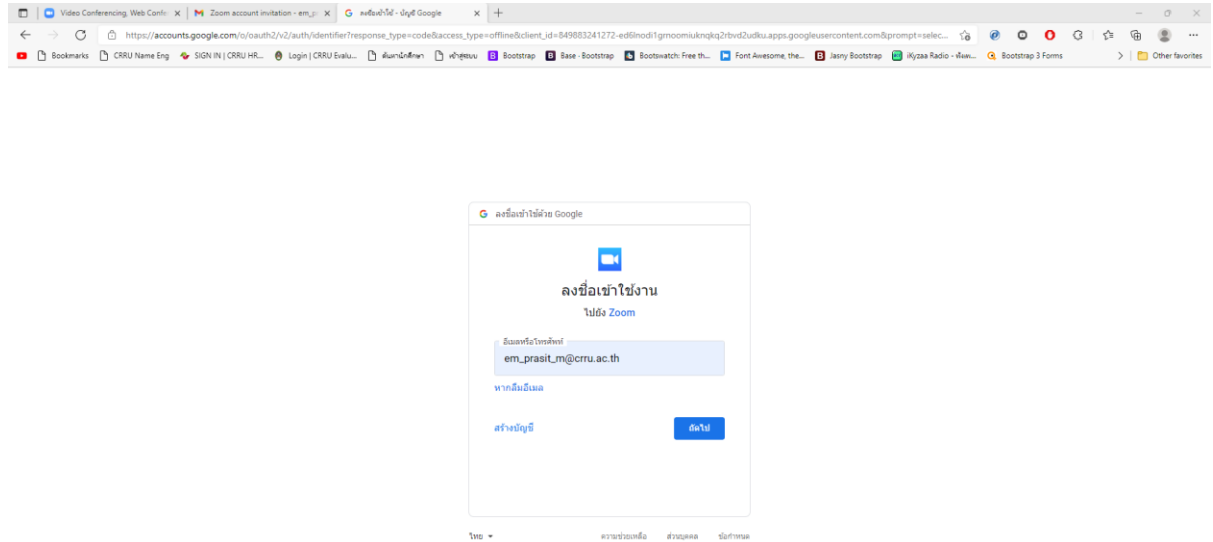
Video Conferencing, Web Confe
Zoom account invitation - em_p
ลงชื่อเข้าใช้ - บัญชี Google

https://accounts.google.com/o/oauth2/v2/auth/identifier?response_type=code&access_type=offline&client_id=849883241272-ed6lnodi1grnoomiuknqkq2rbvd2udku.apps.googleusercontent.com&prompt=selec...

Bookmarks | CRRU Name Eng | SIGN IN | CRRU HR... | Login | CRRU Evalu... | ค้นหานักศึกษา | หน้าสู่ระบบ | Bootstrap | Base - Bootstrap | Bootswatch: Free th... | Font Awesome, the... | Jasny Bootstrap | iKyzaa Radio - ฟังเพ... | Bootstrap 3 Forms | Other favorites

ลงชื่อเข้าใช้ด้วย Google

ลงชื่อเข้าใช้งาน
ไปยัง Zoom

อีเมลหรือโทรศัพท์
em_prasit_m@crru.ac.th

หากลืมอีเมล

สร้างบัญชี
ถัดไป

ไทย
ความช่วยเหลือ
ส่วนบุคคล
ข้อกำหนด